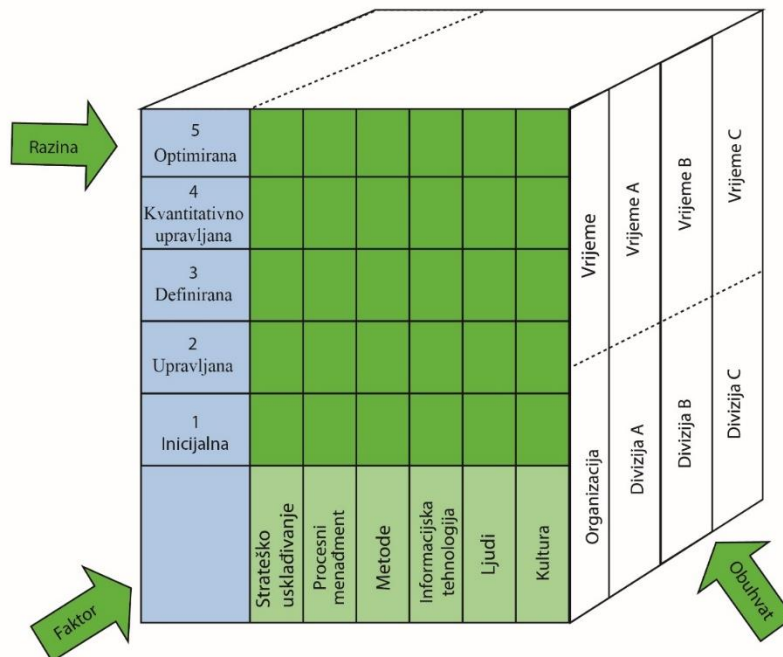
Razina

5
Optimirana

4
Kvantitativno upravljana

3
Definirana

2
Upravljana

1
Inicijalna

Strateško usklađivanje

Procesni menadment

Metode

Informacijska tehnologija

Ljudi

Kultura

Faktor

Vrijeme

Vrijeme A

Vrijeme B

Vrijeme C

Organizacija

Divizija A

Divizija B

Divizija C

Obuhvat